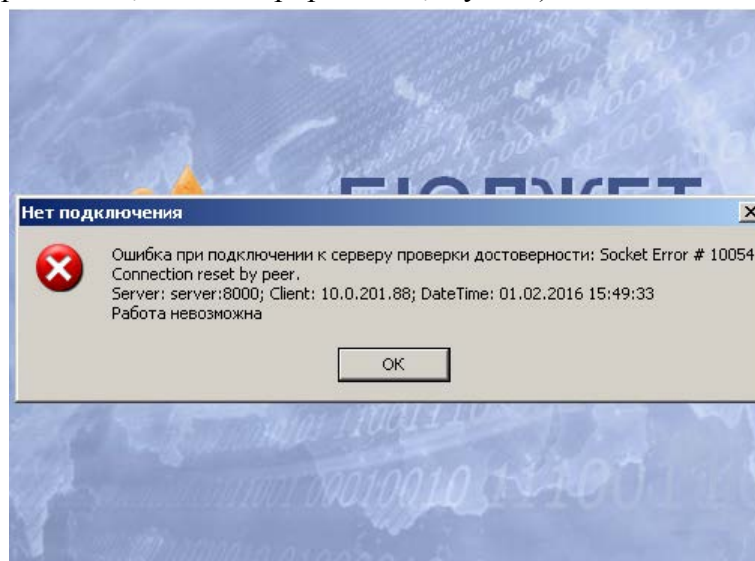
Нет подключения

Ошибка при подключении к серверу проверки достоверности: Socket Error # 10054
Connection reset by peer.
Server: server:8000; Client: 10.0.201.88; DateTime: 01.02.2016 15:49:33
Работа невозможна

OK